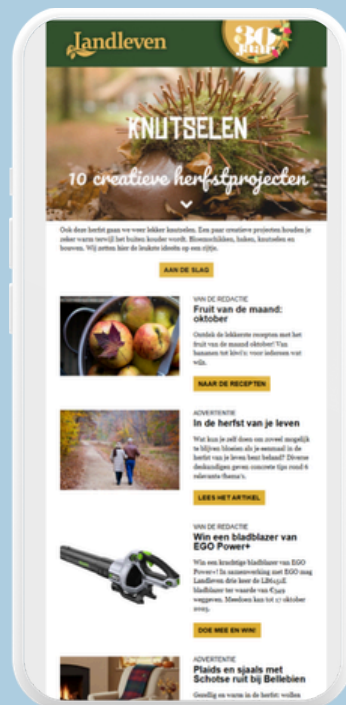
Landleven

30 jaar

KNUTSELEN

10 creatieve herfstprojecten

Ook deze herfst gaan we weer lekker knutselen. Een paar creatieve projecten houden je zeker warm terwijl het buiten kouder wordt. Bloemschikken, koken, knutselen en bouwen. Wij zetten hier de leukste ideeën op een rijtje.

AAN DE SLAG

VAN DE REDACTIE

Fruit van de maand: oktober

Ontdek de lekkerste recepten met het fruit van de maand oktober! Van bananen tot kiwi's: voor iedereen wat wils.

NAAR DE RECEPTEN

ADVERTENTIE

In de herfst van je leven

Wat kun je zelf doen om zoveel mogelijk te blijven bloeien als je eenmaal in de herfst van je leven bent beland? Diverse deskundigen geven concrete tips rond 6 relevante thema's.

LEES HET ARTIKEL

VAN DE REDACTIE

Win een bladblazer van EGO Power+

Win een krachtige bladblazer van EGO Power+! In samenwerking met EGO mag Landleven drie keer de LB6150E bladblazer ter waarde van €349 weggeven. Meedoen kan tot 17 oktober 2023.

DOE MEE EN WIN!

ADVERTENTIE

Plaids en sjaals met Schotse ruit bij Bellebien

Gezellig en warm in de herfst: wollen